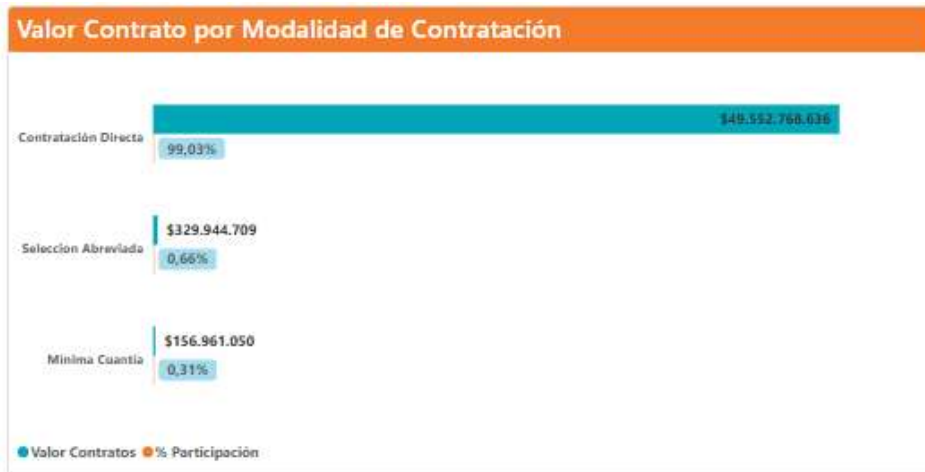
Valor Contrato por Modalidad de Contratación

Contratación Directa
$49.552.768.636
99,03%

Seleccion Abreviada
$329.944.709
0,66%

Minima Cuantia
$156.961.050
0,31%

● Valor Contratos ● % Participación